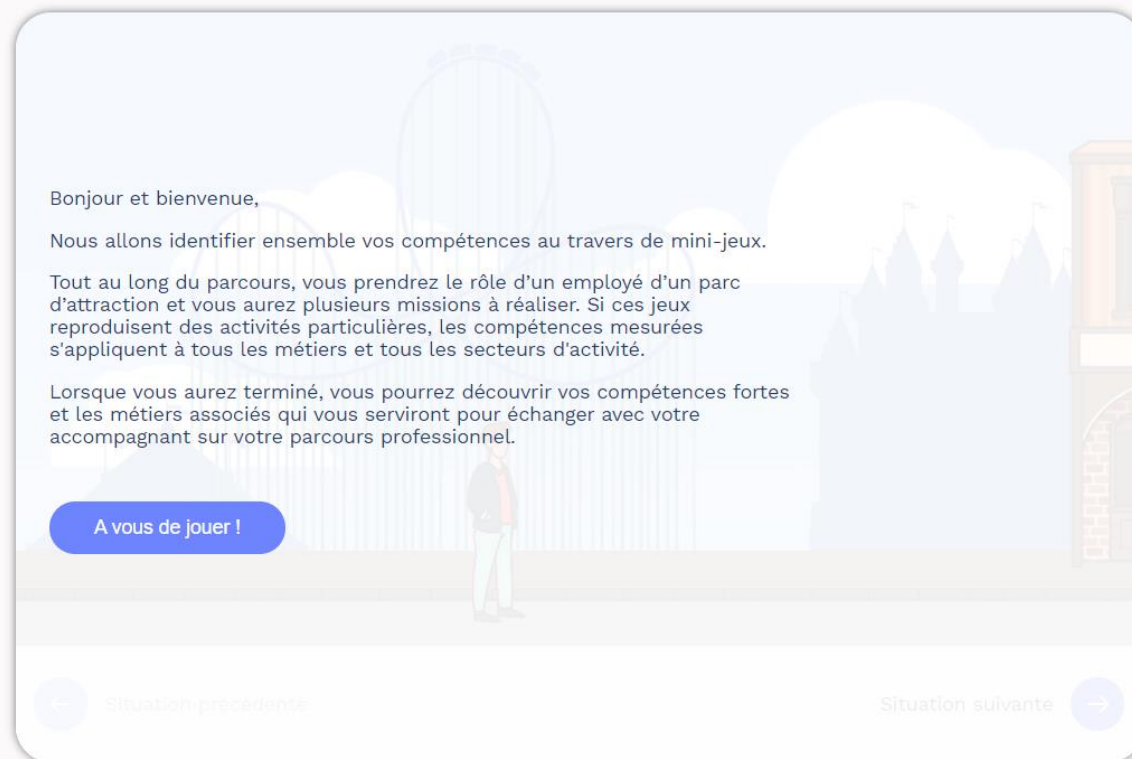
Bonjour et bienvenue,

Nous allons identifier ensemble vos compétences au travers de mini-jeux.

Tout au long du parcours, vous prendrez le rôle d’un employé d’un parc d’attraction et vous aurez plusieurs missions à réaliser. Si ces jeux reproduisent des activités particulières, les compétences mesurées s'appliquent à tous les métiers et tous les secteurs d'activité.

Lorsque vous aurez terminé, vous pourrez découvrir vos compétences fortes et les métiers associés qui vous serviront pour échanger avec votre accompagnant sur votre parcours professionnel.

A vous de jouer !

Situation précédente

Situation suivante